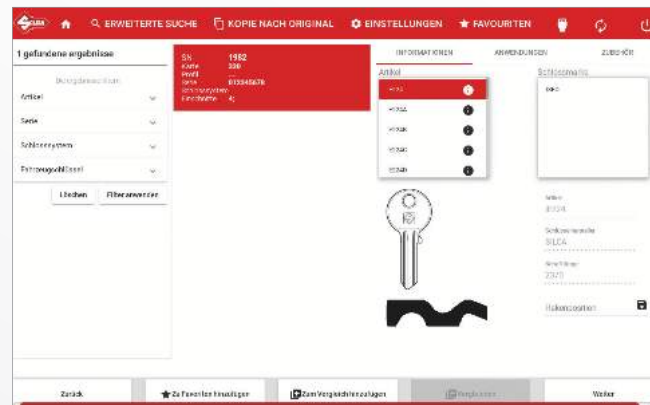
SILCA

ERWEITERTE SUCHE

KOPIE NACH ORIGINAL

EINSTELLUNGEN

FAVOURITEN

1 gefundene ergebnisse

Bezugsbezeichnung

Artikel

Serie

Schliesssystem

Fahrzeugschlüssel

Löschen

Filter anwenden

SN 1982
Karte 330
Profil
Serie 6113345678
Schliesssystem
Einschnitte 4

INFORMATIONEN

ANWENDUNGEN

ZUBEHÖR

Artikel

Schlüsselname

Zurück

Zu Favoriten hinzufügen

Zum Vergleich hinzufügen

Vergleichen

Weiter

Halterpositionen

SILCA

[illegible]